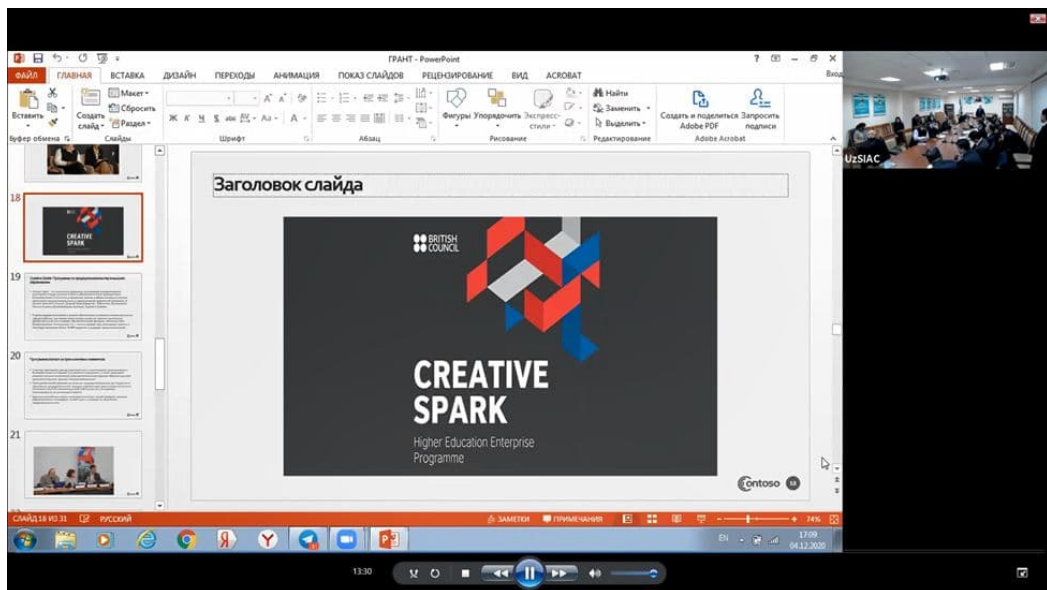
ГРАНТ - PowerPoint

ФАЙЛ ГЛАВНАЯ ВСТАВКА ДИЗАЙН ПЕРЕХОДЫ АНИМАЦИЯ ПОКАЗ СЛАЙДОВ РЕЦЕНЗИРОВАНИЕ ВИД ACROBAT

Вход

Вставить Создать слайд Макет Сбросить Раздел Буфер обмена Слайды Шрифт Абзац Фигуры Упорядочить Экспресс-стили Рисование Найти Заменить Выделить Редактирование Создать и поделиться Adobe PDF Запросить подписи Adobe Acrobat

UzSIAC

18

19

20

21

Заголовок слайда

BRITISH COUNCIL

CREATIVE SPARK

Higher Education Enterprise Programme

Contoso

СЛАЙД 18 ИЗ 31 РУССКИЙ ЗАМЕТКИ ПРИМЕЧАНИЯ 74%

EN 17:09 04.12.2020

13:30